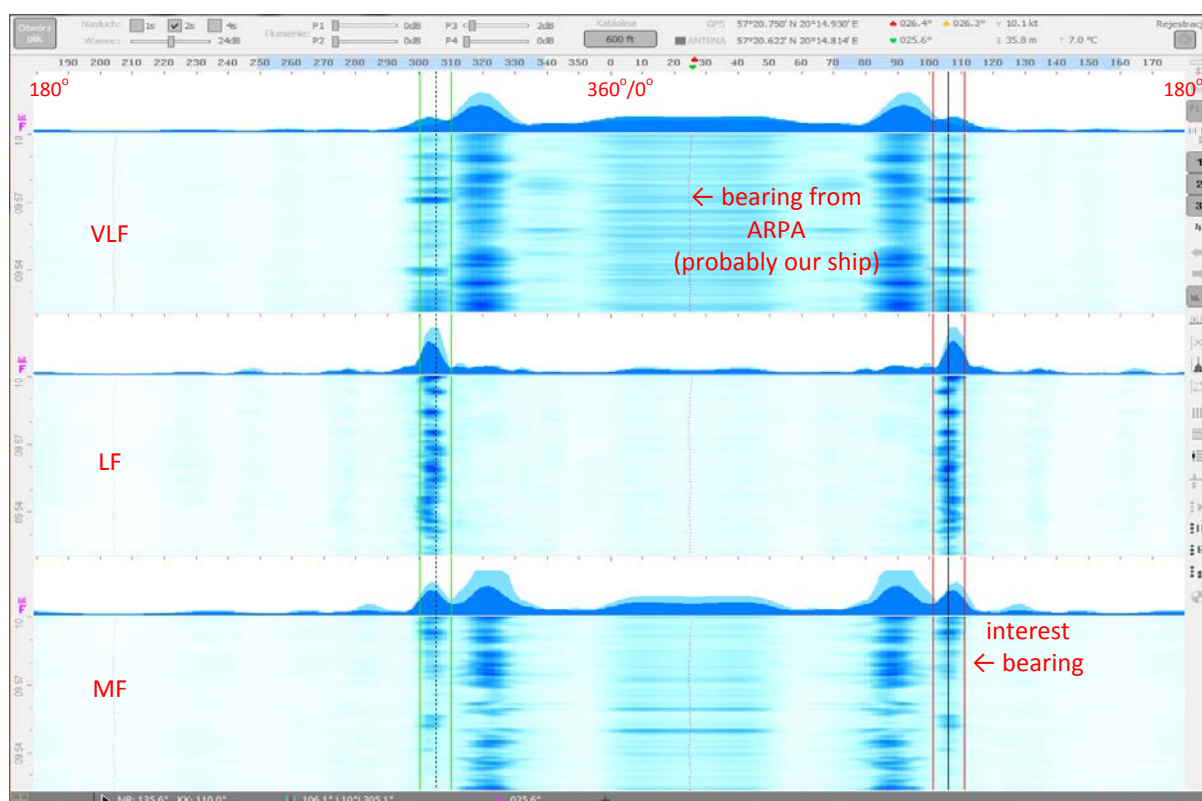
Otwórz plik | Nasłuch: 1s 2s 4s | Wzmoc: 24dB | Tłumienie: P1 0dB P2 0dB P3 2dB P4 0dB | Kablolina 600 ft | GPS 57°20.750' N 20°14.930' E | ANTENA 57°20.622' N 20°14.814' E | 026.4° 026.3° 025.6° | 10.1 kt | 35.8 m | 7.0 °C | Rejestrac

190 200 210 220 230 240 250 260 270 280 290 300 310 320 330 340 350 0 10 20 30 40 50 60 70 80 90 100 110 120 130 140 150 160 170

180°

360°/0°

180°

F

10

09 57

09 54

VLF

← bearing from ARPA (probably our ship)

LF

MF

interest ← bearing

NR: 135.6° KK: 110.0° 106.1° | 10° | 305.1° 025.6°